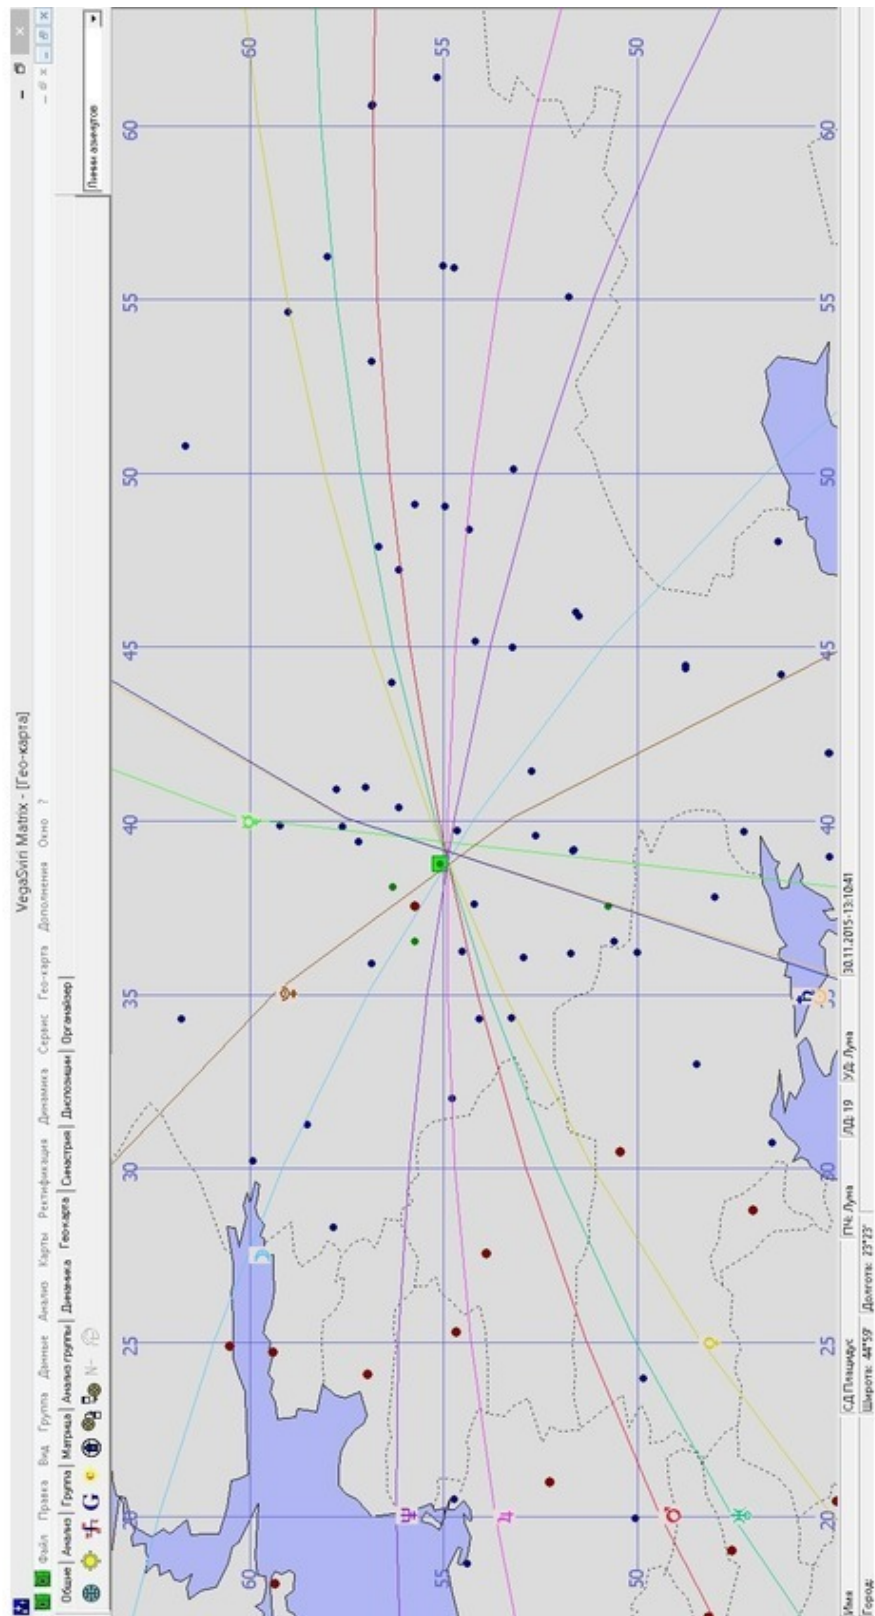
VegaSvin Matrix - [Гео-карта]

Файл Правка Вид Группа Данные Анализ Карты Ректификация Динамика Сервис Гео-карта Дополнения Окно ?

Общие | Анализ | Группа | Матрица | Анализ группы | Динамика | Геокарта | Синастрия | Дисполяции | Органайзер

Линии азимутов

60 55 50
60 55 50 45 40 35 30 25 20
60 55 50 45 40 35 30 25 20
60 55 50

СД Плацидус | ПЧ: Луна | ЛД: 19 | УД: Луна | 30.11.2015-13:10:41
Имя
Город:
Широта: 44°59' Долгота: 23°23'